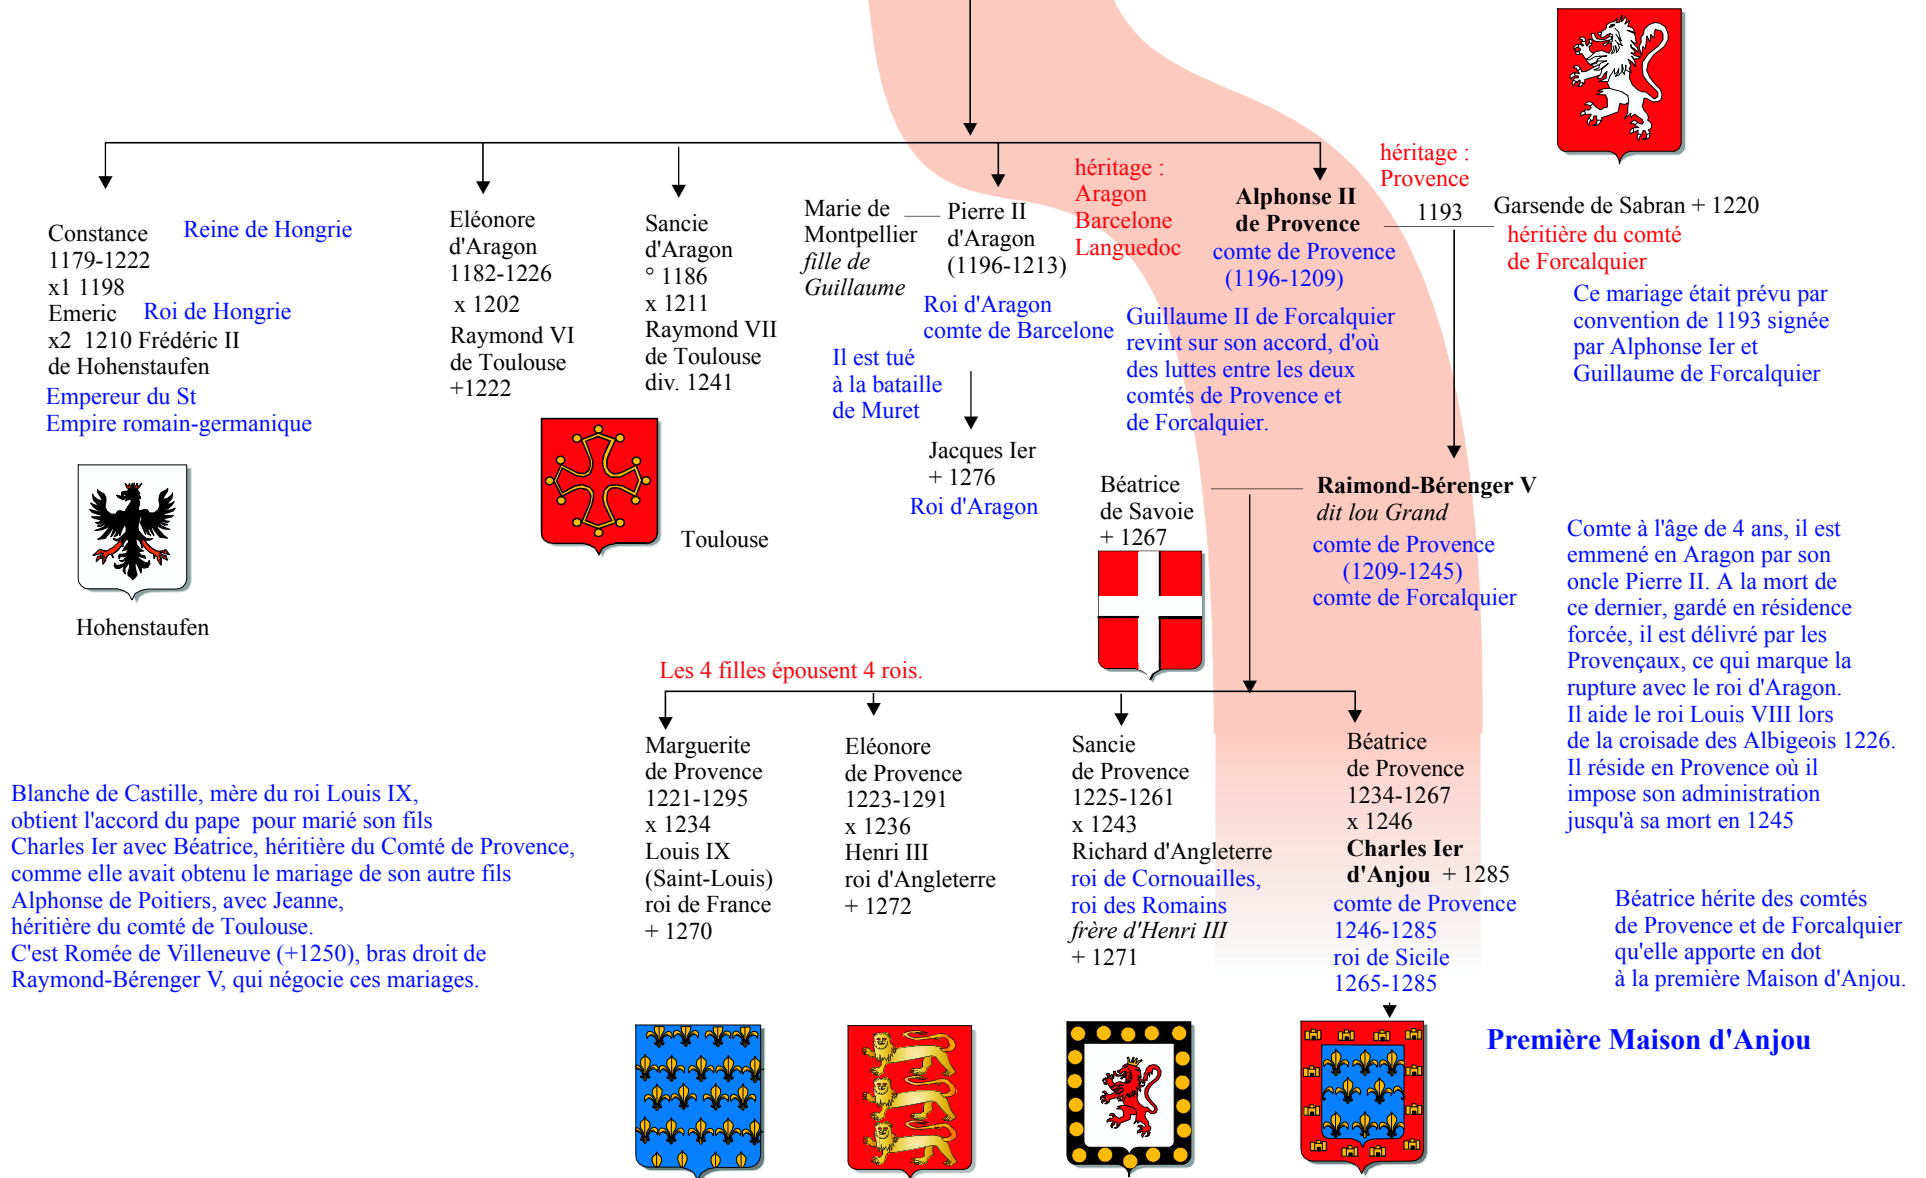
Constance 1179-1222 x1 1198 Emeric x2 1210 Frédéric II de Hohenstaufen

Reine de Hongrie

Roi de Hongrie

Empereur du St Empire romain-germanique

Hohenstaufen

Eléonore d'Aragon 1182-1226 x 1202 Raymond VI de Toulouse +1222

Sancie d'Aragon ° 1186 x 1211 Raymond VII de Toulouse div. 1241

Toulouse

Marie de Montpellier *fille de Guillaume*

Pierre II d'Aragon (1196-1213)

Roi d'Aragon comte de Barcelone

Il est tué à la bataille de Muret

Jacques Ier + 1276

Roi d'Aragon

héritage : Aragon Barcelone Languedoc

Alphonse II de Provence

comte de Provence (1196-1209)

Guillaume II de Forcalquier revint sur son accord, d'où des luttes entre les deux comtés de Provence et de Forcalquier.

héritage : Provence

1193

Garsende de Sabran + 1220

héritière du comté de Forcalquier

Ce mariage était prévu par convention de 1193 signée par Alphonse Ier et Guillaume de Forcalquier

Béatrice de Savoie + 1267

Raimond-Bérenger V *dit lou Grand*

comte de Provence (1209-1245) comte de Forcalquier

Comte à l'âge de 4 ans, il est emmené en Aragon par son oncle Pierre II. A la mort de ce dernier, gardé en résidence forcée, il est délivré par les Provençaux, ce qui marque la rupture avec le roi d'Aragon. Il aide le roi Louis VIII lors de la croisade des Albigeois 1226. Il réside en Provence où il impose son administration jusqu'à sa mort en 1245

Les 4 filles épousent 4 rois.

Blanche de Castille, mère du roi Louis IX, obtient l'accord du pape pour marié son fils Charles Ier avec Béatrice, héritière du Comté de Provence, comme elle avait obtenu le mariage de son autre fils Alphonse de Poitiers, avec Jeanne, héritière du comté de Toulouse. C'est Romée de Villeneuve (+1250), bras droit de Raymond-Bérenger V, qui négocie ces mariages.

Marguerite de Provence 1221-1295 x 1234 Louis IX (Saint-Louis) roi de France + 1270

Eléonore de Provence 1223-1291 x 1236 Henri III roi d'Angleterre + 1272

Sancie de Provence 1225-1261 x 1243 Richard d'Angleterre roi de Cornouailles, roi des Romains *frère d'Henri III* + 1271

Béatrice de Provence 1234-1267 x 1246 **Charles Ier d'Anjou** + 1285 comte de Provence 1246-1285 roi de Sicile 1265-1285

Béatrice hérite des comtés de Provence et de Forcalquier qu'elle apporte en dot à la première Maison d'Anjou.

**Première Maison d'Anjou**